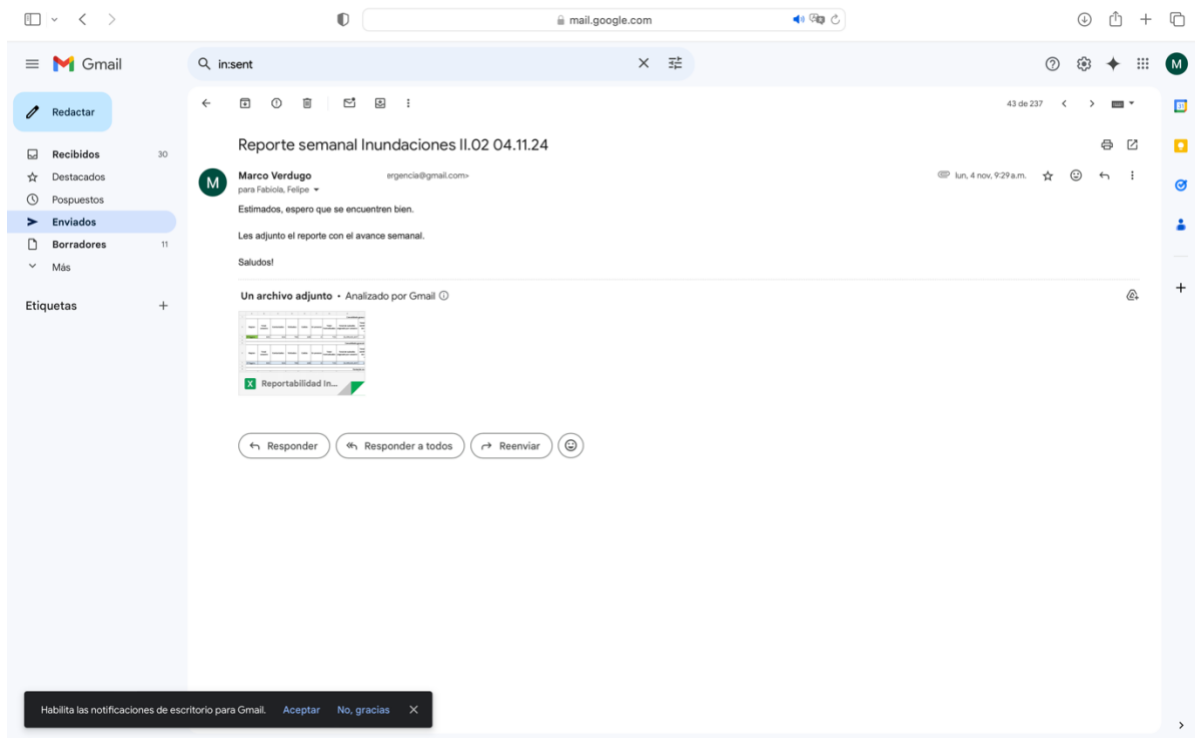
mail.google.com

Gmail

in:sent

Redactar

Recibidos 30
Destacados
Pospuestos
Enviados
Borradores 11
Más

Etiquetas +

43 de 237

Reporte semanal Inundaciones II.02 04.11.24

Marco Verdugo ergencia@gmail.com>
para Fabiola, Felipe

lun, 4 nov, 9:29 a.m.

Estimados, espero que se encuentren bien.

Les adjunto el reporte con el avance semanal.

Saludos!

Un archivo adjunto • Analizado por Gmail

Reportabilidad In...

Responder   Responder a todos   Reenviar

Habilita las notificaciones de escritorio para Gmail.   Aceptar   No, gracias